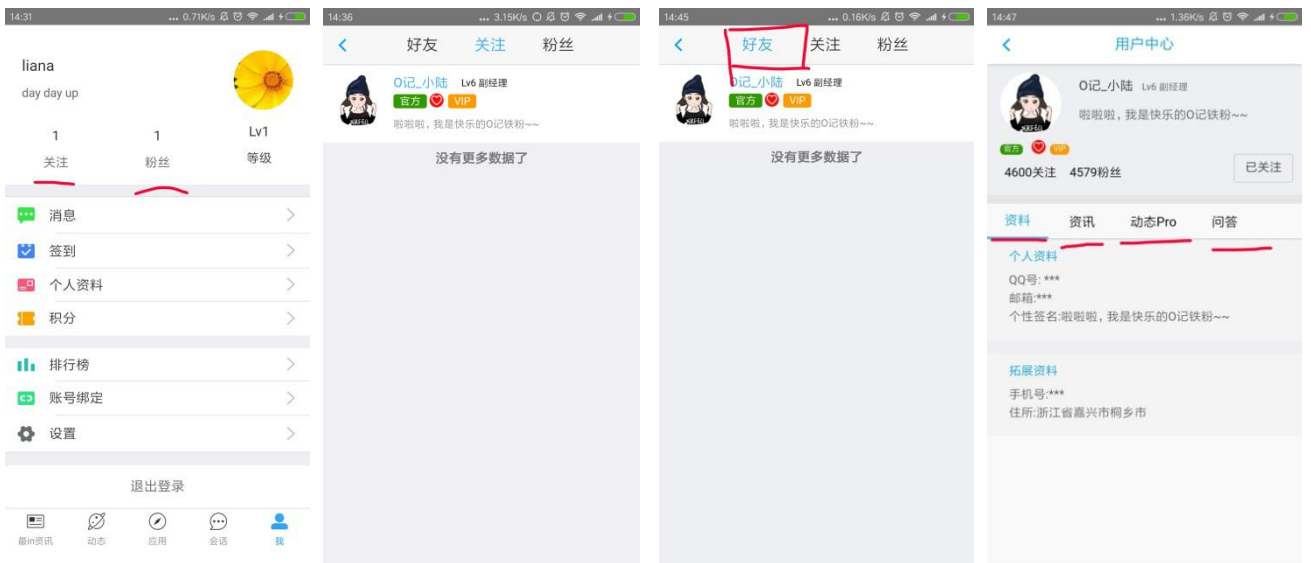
14:31 ... 0.71K/s

liana
day day up

1 关注
1 粉丝
Lv1 等级

消息
签到
个人资料
积分

排行榜
账号绑定
设置

退出登录

最in资讯 动态 应用 会话 我

14:36 ... 3.15K/s

好友 关注 粉丝

O记_小陆 Lv6 副经理
官方 VIP
啦啦啦，我是快乐的O记铁粉~~

没有更多数据了

14:45 ... 0.16K/s

好友 关注 粉丝

O记_小陆 Lv6 副经理
官方 VIP
啦啦啦，我是快乐的O记铁粉~~

没有更多数据了

14:47 ... 1.36K/s

用户中心

O记_小陆 Lv6 副经理
啦啦啦，我是快乐的O记铁粉~~
官方 VIP
4600关注 4579粉丝
已关注

资料 资讯 动态Pro 问答

个人资料
QQ号: ***
邮箱:***
个性签名:啦啦啦，我是快乐的O记铁粉~~

拓展资料
手机号:***
住所:浙江省嘉兴市桐乡市